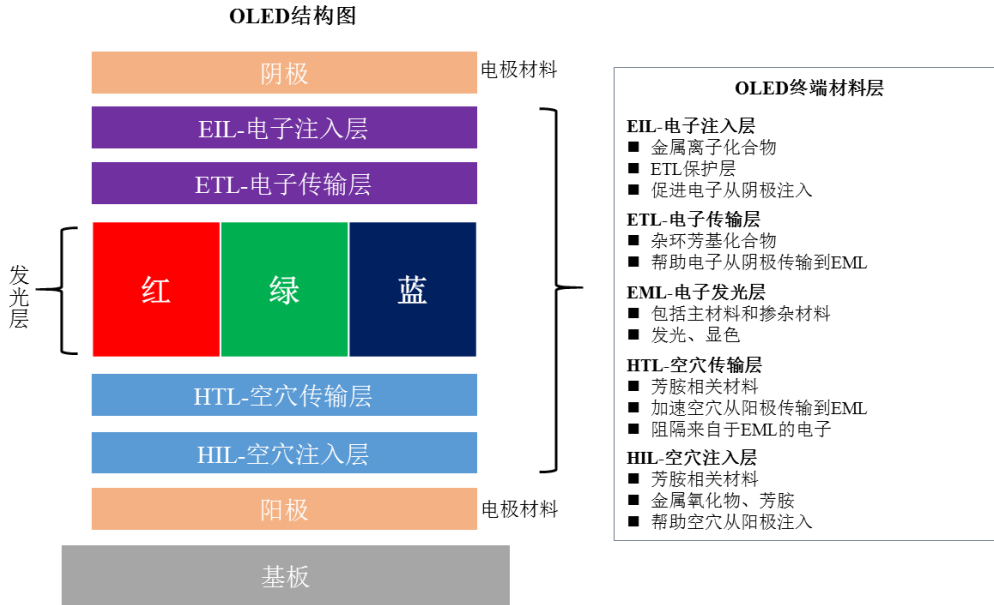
OLED结构图

阴极

电极材料

EIL-电子注入层

ETL-电子传输层

发光层

红

绿

蓝

HTL-空穴传输层

HIL-空穴注入层

阳极

电极材料

基板

OLED终端材料层

EIL-电子注入层
■ 金属离子化合物
■ ETL保护层
■ 促进电子从阴极注入

ETL-电子传输层
■ 杂环芳基化合物
■ 帮助电子从阴极传输到EML

EML-电子发光层
■ 包括主材料和掺杂材料
■ 发光、显色

HTL-空穴传输层
■ 芳胺相关材料
■ 加速空穴从阳极传输到EML
■ 阻隔来自于EML的电子

HIL-空穴注入层
■ 芳胺相关材料
■ 金属氧化物、芳胺
■ 帮助空穴从阳极注入